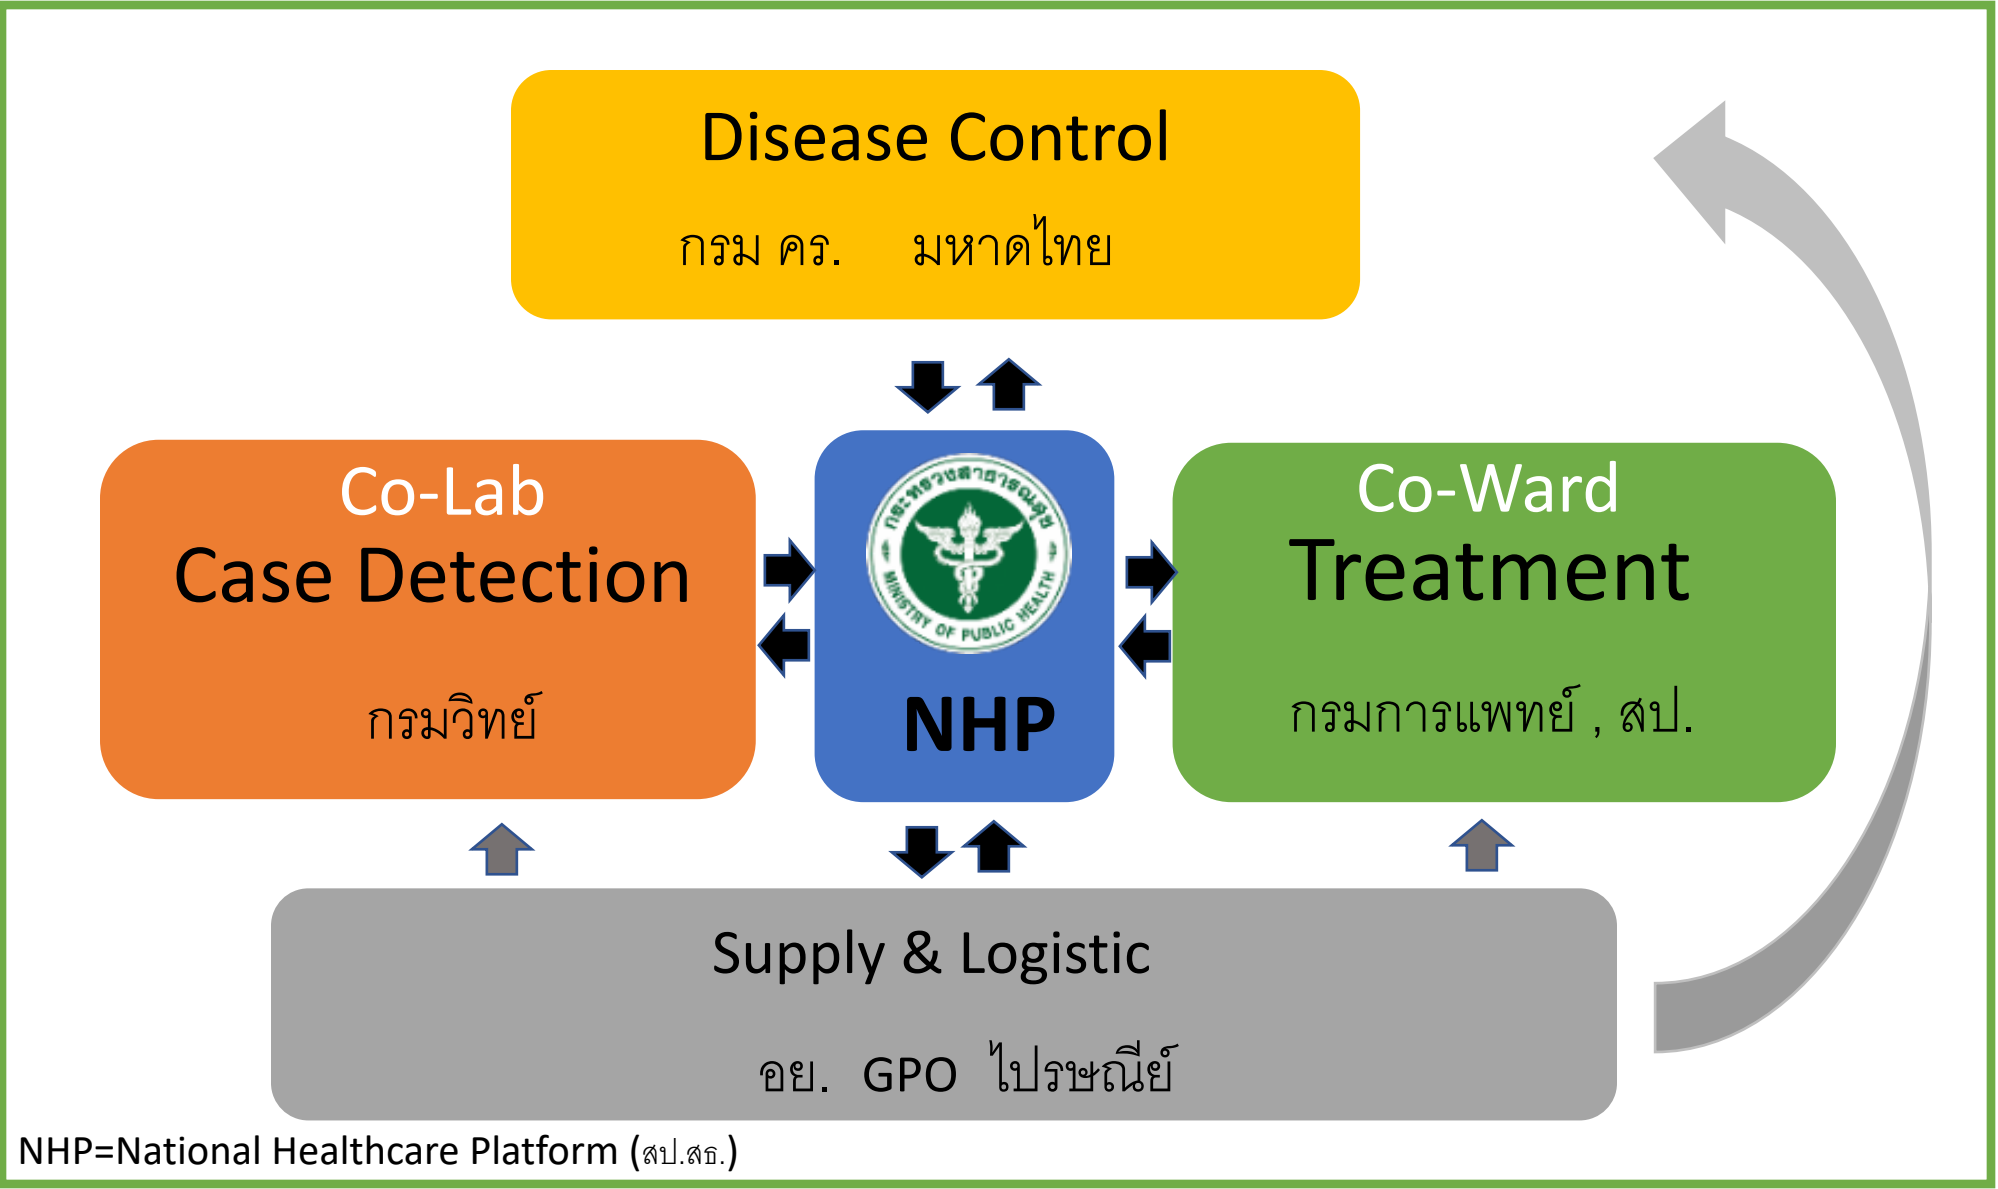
Disease Control

กรม คร. มหาดไทย

Co-Lab
Case Detection

กรมวิทย์

กระทรวงสาธารณสุข
MINISTRY OF PUBLIC HEALTH

NHP

Co-Ward
Treatment

กรมการแพทย์ , สป.

Supply & Logistic

อย. GPO ไปรษณีย์

NHP=National Healthcare Platform (สป.สธ.)